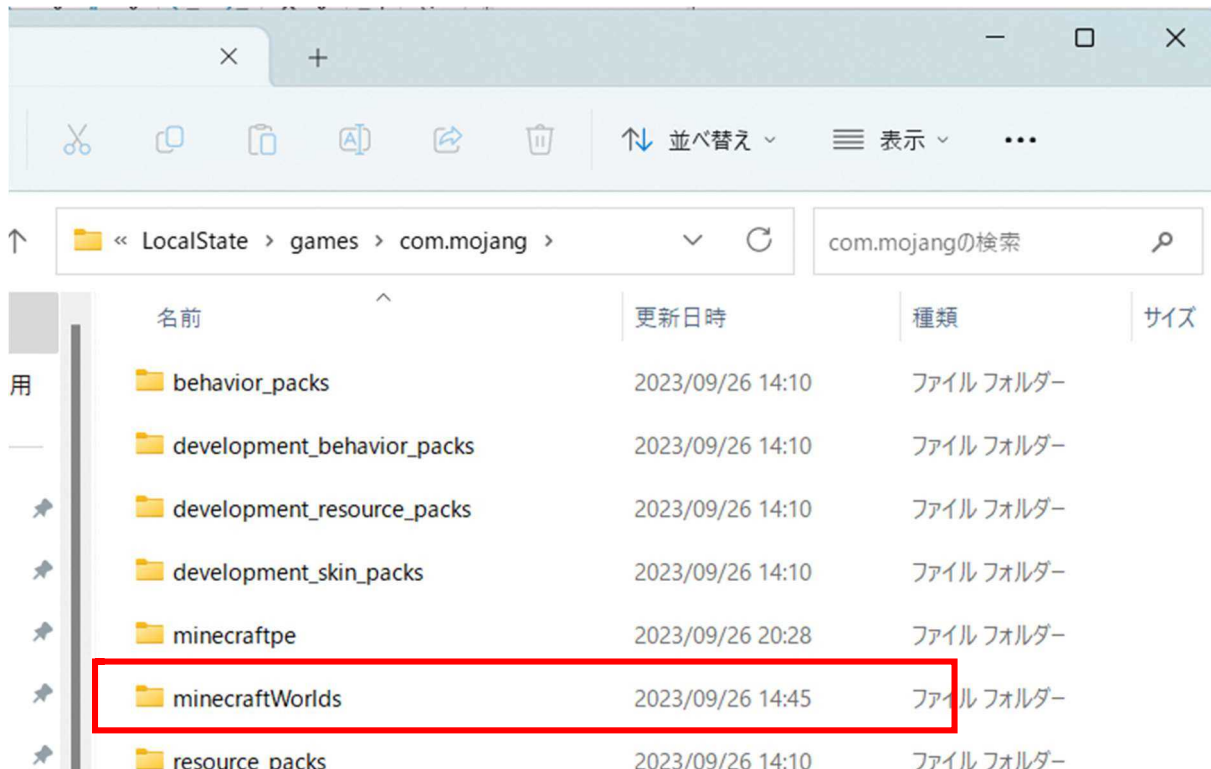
並べ替え 表示 ...

« LocalState > games > com.mojang >

com.mojangの検索

用

| 名前 | 更新日時 | 種類 | サイズ |
|---|---|---|---|
| behavior_packs | 2023/09/26 14:10 | ファイル フォルダー | |
| development_behavior_packs | 2023/09/26 14:10 | ファイル フォルダー | |
| development_resource_packs | 2023/09/26 14:10 | ファイル フォルダー | |
| development_skin_packs | 2023/09/26 14:10 | ファイル フォルダー | |
| minecraftpe | 2023/09/26 20:28 | ファイル フォルダー | |
| minecraftWorlds | 2023/09/26 14:45 | ファイル フォルダー | |
| resource_packs | 2023/09/26 14:10 | ファイル フォルダー | |